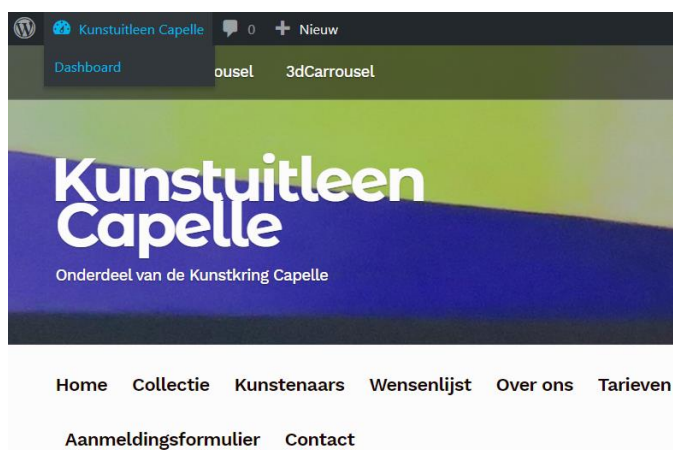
Kunstuitleen Capelle 0 Nieuw

Dashboard

ousel 3dCarrousel

Kunstuitleen Capelle

Onderdeel van de Kunstkring Capelle

Home Collectie Kunstenaars Wensenlijst Over ons Tarieven

Aanmeldingsformulier Contact